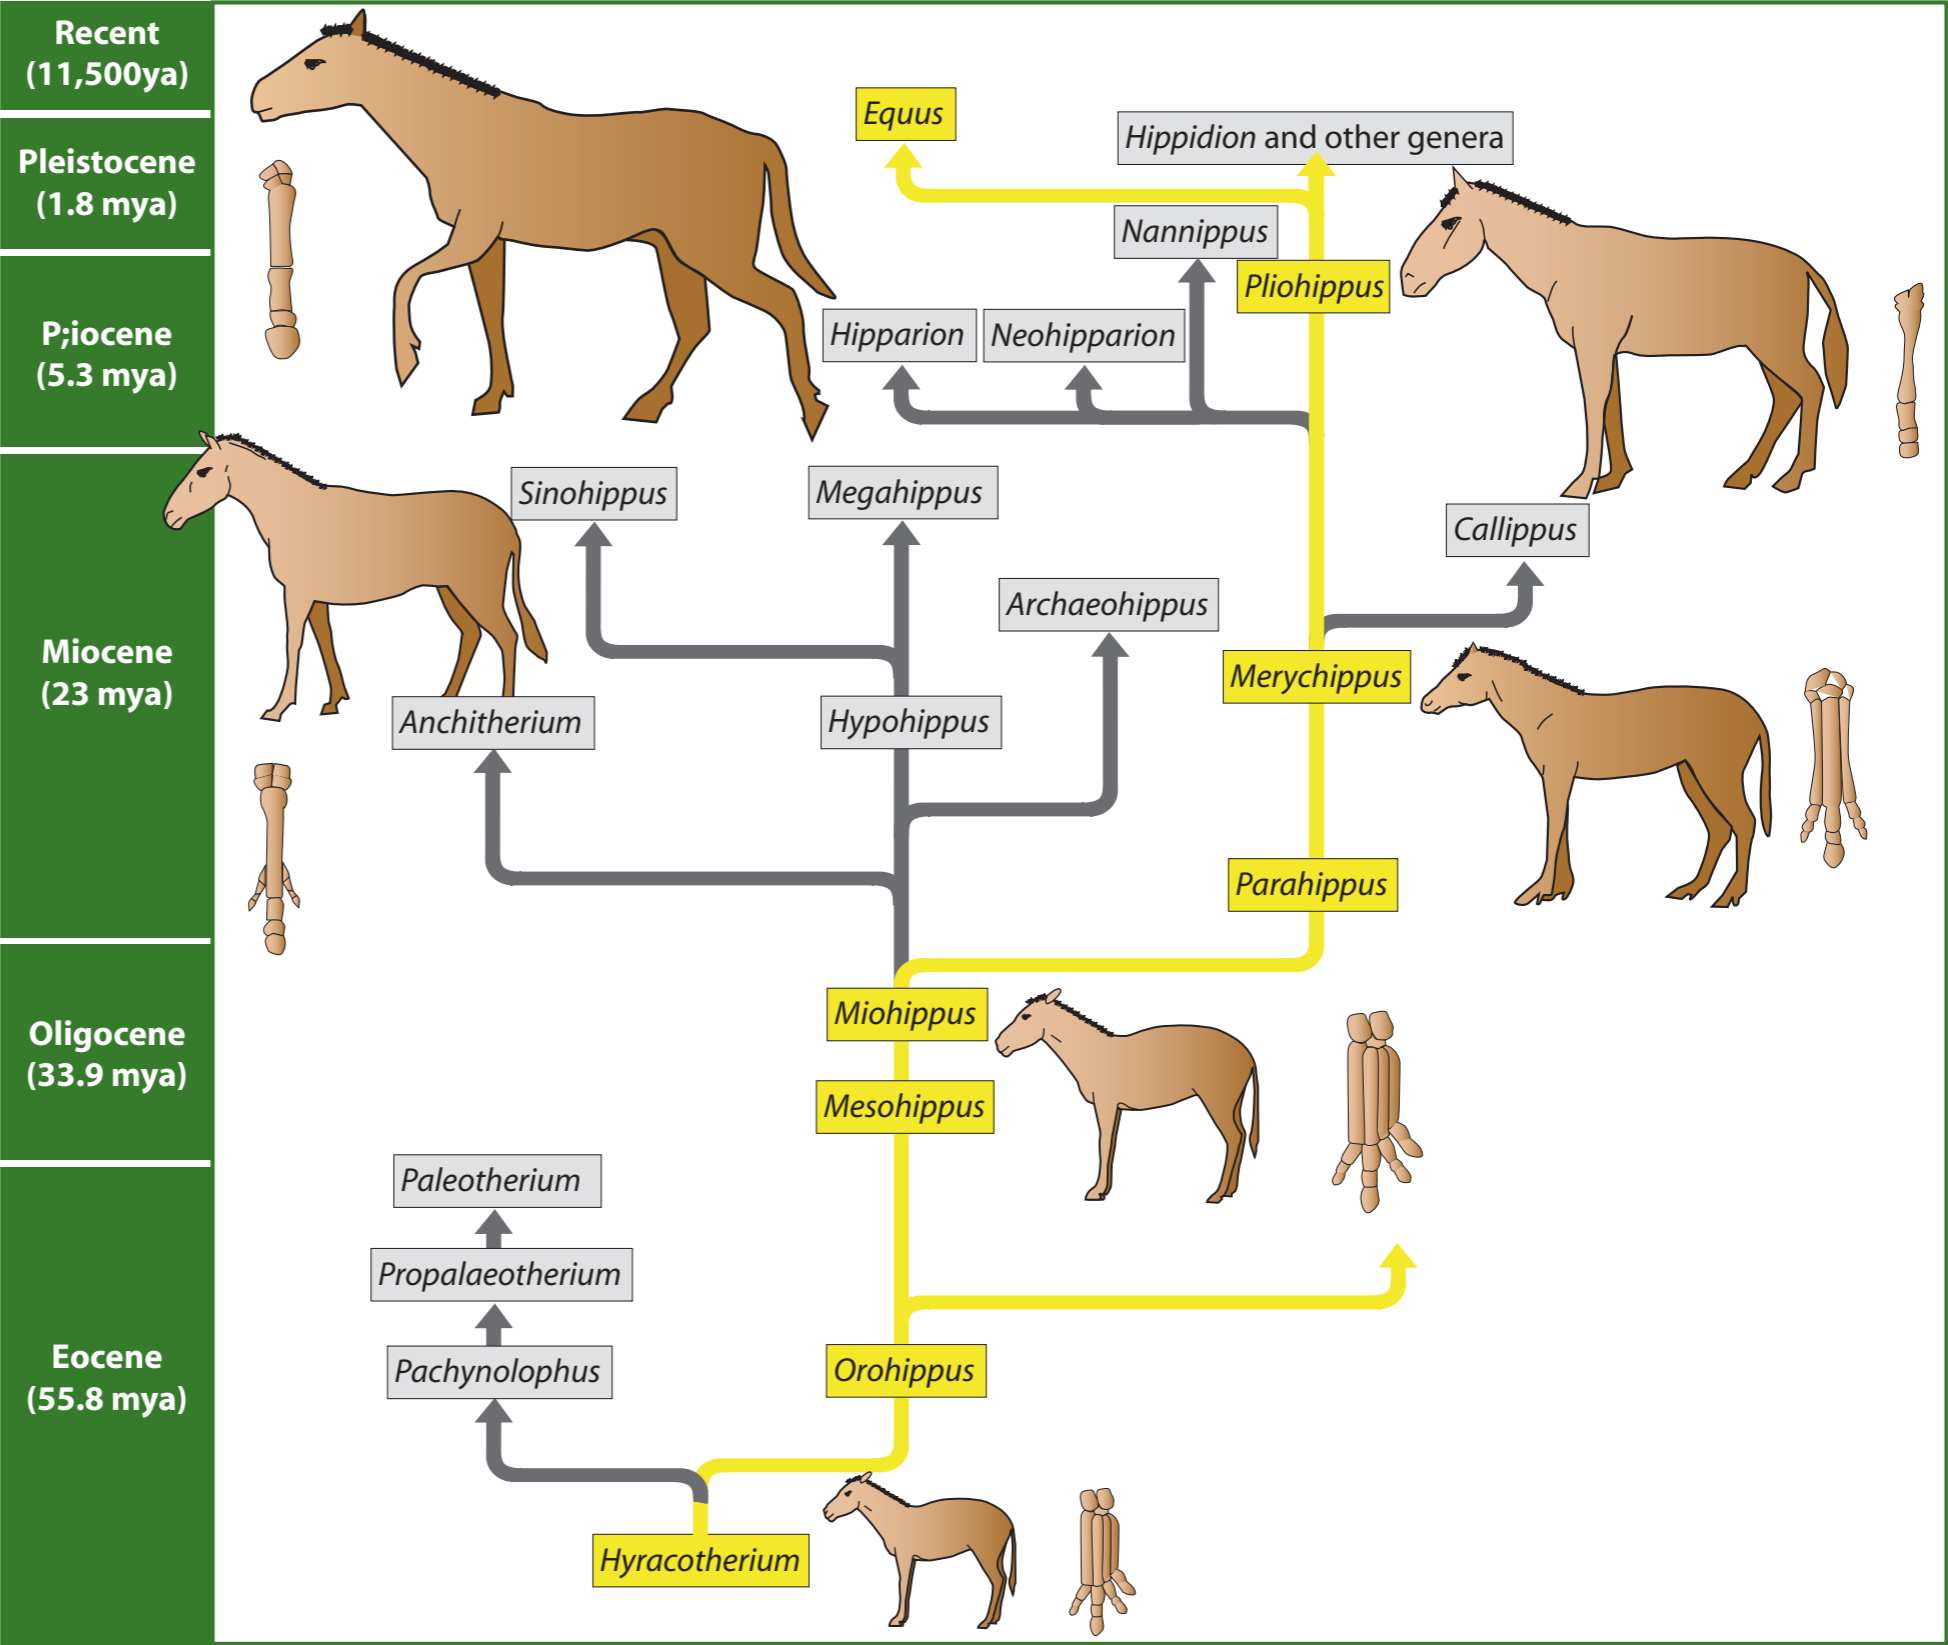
Recent (11,500ya)

Pleistocene (1.8 mya)

P;iocene (5.3 mya)

Miocene (23 mya)

Oligocene (33.9 mya)

Eocene (55.8 mya)

Equus

Hippidion and other genera

Nannippus

Pliohippus

Hipparion

Neohipparion

Sinohippus

Megahippus

Callippus

Archaeohippus

Merychippus

Anchitherium

Hypohippus

Parahippus

Miohippus

Mesohippus

Paleotherium

Propalaeotherium

Pachynolophus

Orohippus

Hyracotherium